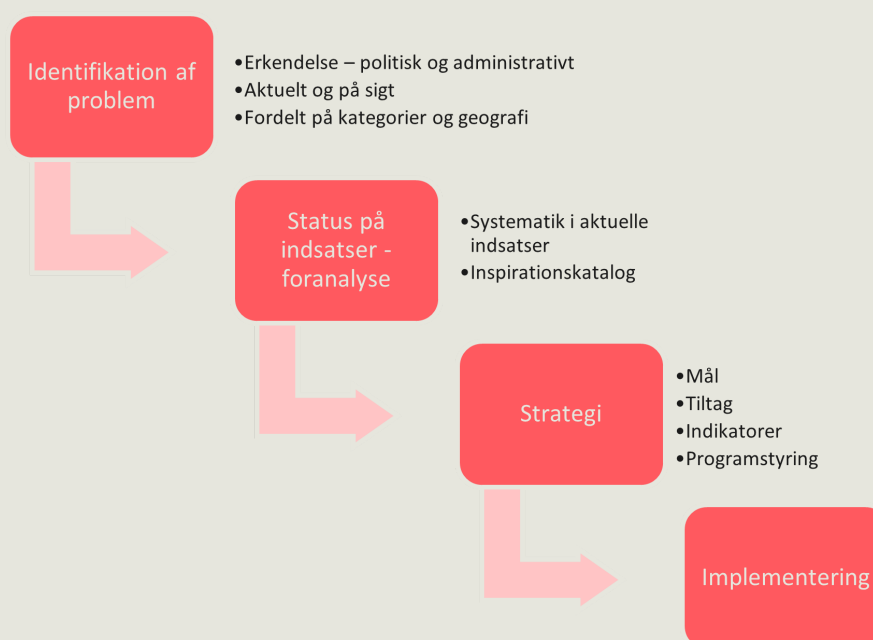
Identifikation af problem

•Erkendelse – politisk og administrativt
•Aktuelt og på sigt
•Fordelt på kategorier og geografi

Status på indsatser - foranalyse

•Systematik i aktuelle indsatser
•Inspirationskatalog

Strategi

•Mål
•Tiltag
•Indikatorer
•Programstyring

Implementering